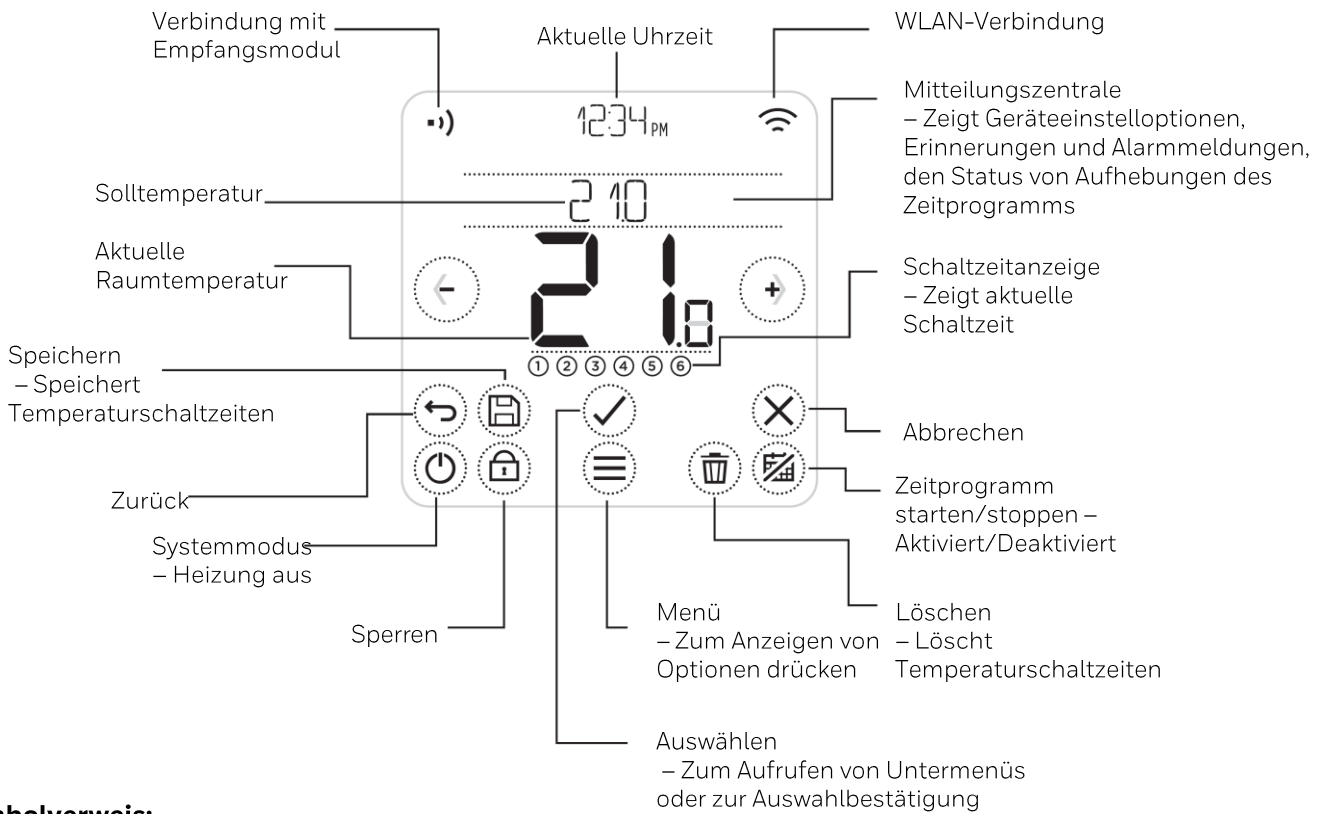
Verbindung mit Empfangsmodul

Aktuelle Uhrzeit

WLAN-Verbindung

12:34 PM

Mitteilungszentrale – Zeigt Geräteeinstelloptionen, Erinnerungen und Alarmmeldungen, den Status von Aufhebungen des Zeitprogramms

Solltemperatur

21.0

Aktuelle Raumtemperatur

21.0

Schaltzeitanzeige – Zeigt aktuelle Schaltzeit

① ② ③ ④ ⑤ ⑥

Speichern – Speichert Temperaturschaltzeiten

Abbrechen

Zurück

Zeitprogramm starten/stoppen – Aktiviert/Deaktiviert

Systemmodus – Heizung aus

Sperren

Menü – Zum Anzeigen von Optionen drücken

Löschen – Löscht Temperaturschaltzeiten

Auswählen – Zum Aufrufen von Untermenüs oder zur Auswahlbestätigung

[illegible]bolverweis: